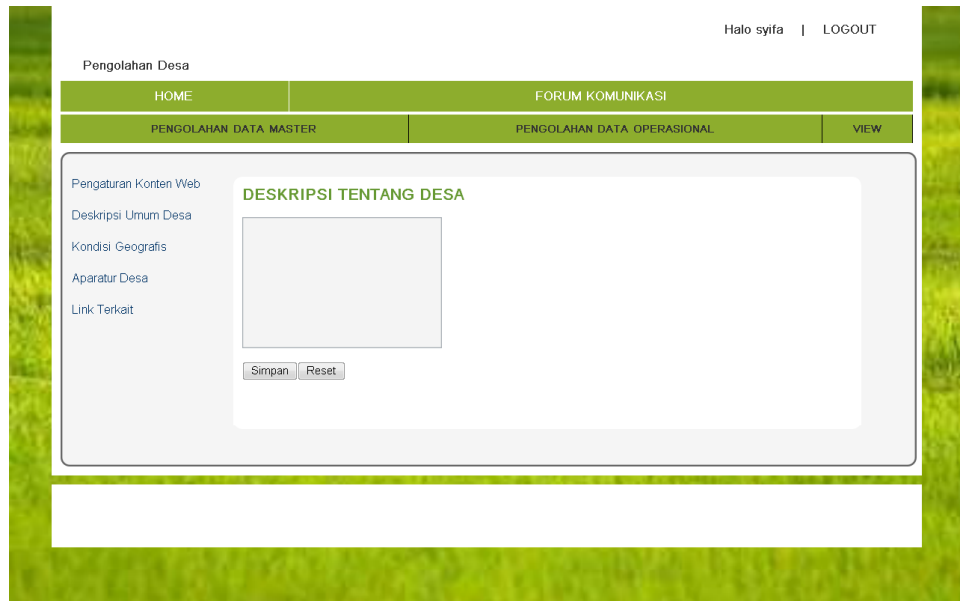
Halo syifa | LOGOUT

Pengolahan Desa

HOME

FORUM KOMUNIKASI

PENGOLAHAN DATA MASTER

PENGOLAHAN DATA OPERASIONAL

VIEW

Pengaturan Konten Web

Deskripsi Umum Desa

Kondisi Geografis

Aparatur Desa

Link Terkait

DESKRIPSI TENTANG DESA

Simpan

Reset